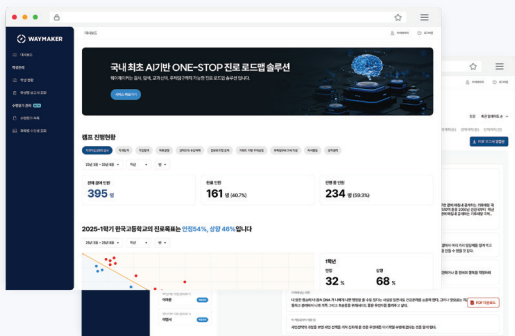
WAYMAKER

대시보드

국내 최초 AI기반 ONE-STOP 진로 로드맵 솔루션

캠프 진행현황

395 명

161 명 (40.7%)

234 명 (59.3%)

2025-1학기 한국고등학교의 진로목표는 안정54%, 상향 46%입니다

1학년

안정

32 %

상향

68 %